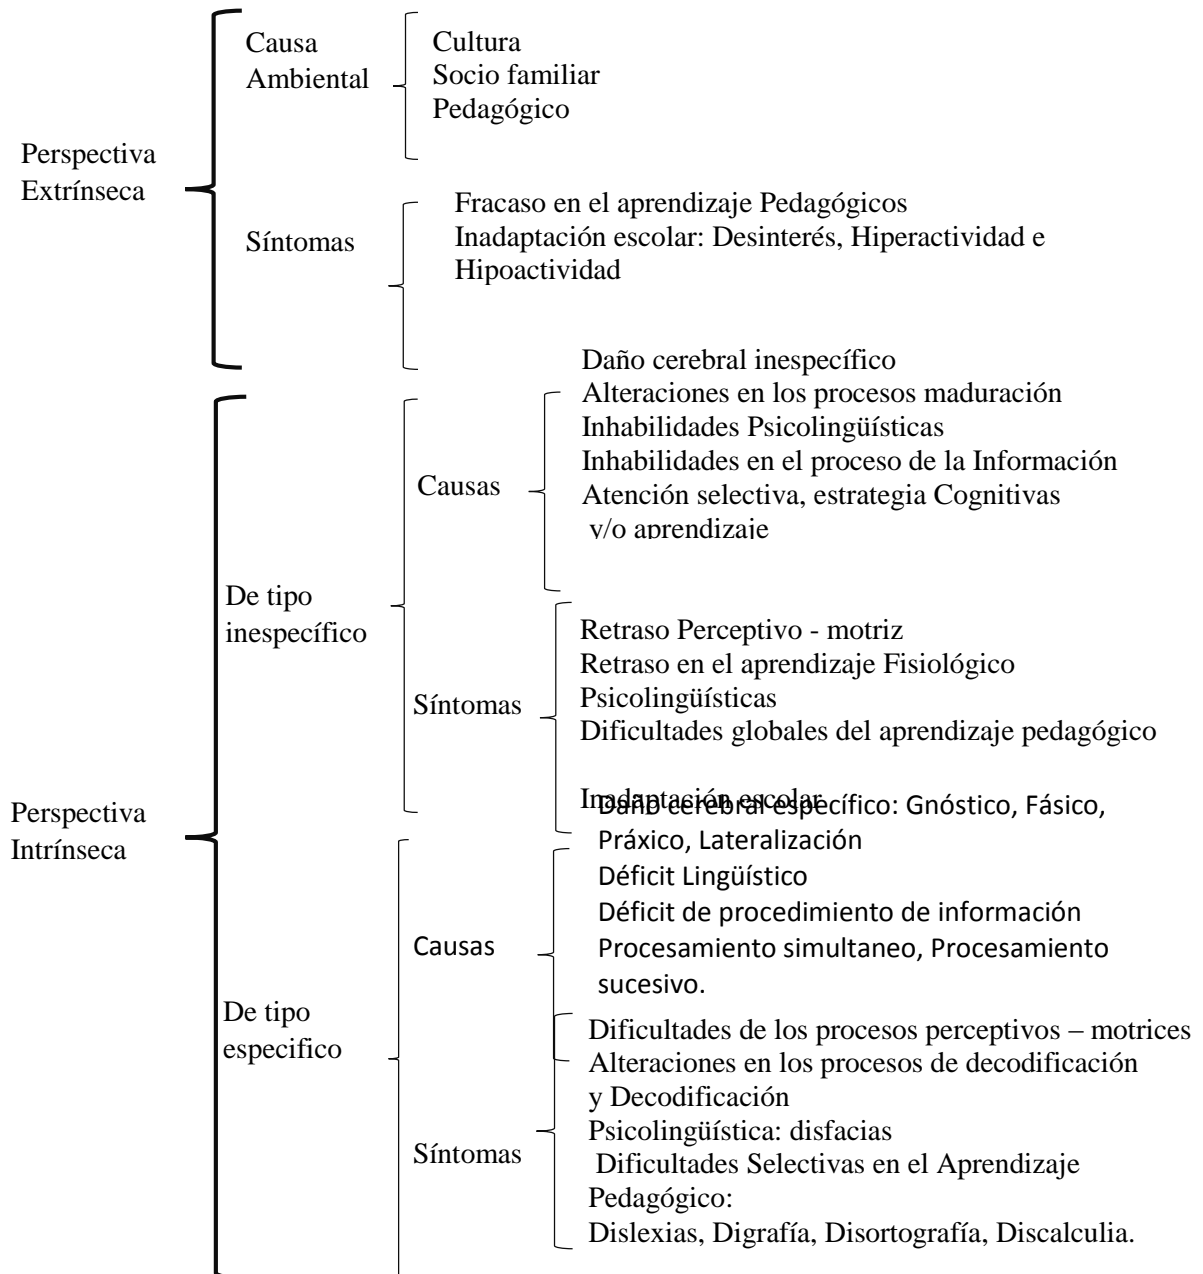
Perspectiva Extrínseca

Causa Ambiental

Cultura
Socio familiar
Pedagógico

Síntomas

Fracaso en el aprendizaje Pedagógicos
Inadaptación escolar: Desinterés, Hiperactividad e Hipoactividad

Perspectiva Intrínseca

De tipo inespecífico

Causas

Daño cerebral inespecífico
Alteraciones en los procesos maduración
Inhabilidades Psicolingüísticas
Inhabilidades en el proceso de la Información
Atención selectiva, estrategia Cognitivas y/o aprendizaje

Síntomas

Retraso Perceptivo - motriz
Retraso en el aprendizaje Fisiológico
Psicolingüísticas
Dificultades globales del aprendizaje pedagógico

Inadaptación escolar

De tipo especifico

Causas

Daño cerebral específico: Gnóstico, Fásico, Práxico, Lateralización
Déficit Lingüístico
Déficit de procedimiento de información
Procesamiento simultaneo, Procesamiento sucesivo.

Síntomas

Dificultades de los procesos perceptivos – motrices
Alteraciones en los procesos de decodificación y Decodificación
Psicolingüística: disfacias
Dificultades Selectivas en el Aprendizaje Pedagógico:
Dislexias, Digrafía, Disortografía, Discalculia.